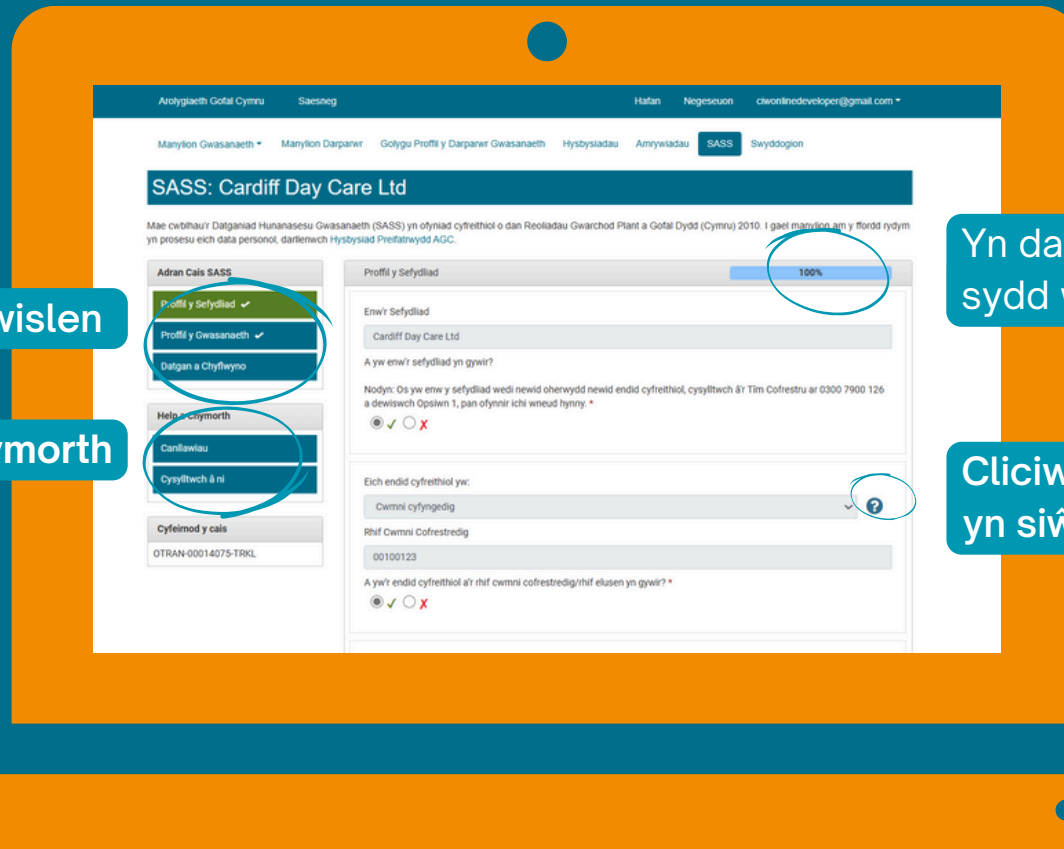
Arolygiaeth Gofal Cymru Saesneg Hafan Negeseuon ciwonlinedeveloper@gmail.com

Manylion Gwasanaeth Manylion Darparwr Golygu Proffil y Darparwr Gwasanaeth Hysbysiadau Amrywiadau SASS Swyddogion

SASS: Cardiff Day Care Ltd

Mae cwblhau'r Datganiad Hunanasesu Gwasanaeth (SASS) yn ofyniad cyfreithiol o dan Reoliadau Gwarchod Plant a Gofal Dydd (Cymru) 2010. I gael manylion am y ffordd rydym yn prosesu eich data personol, darllenwch Hysbysiad Preifatrwydd AGC.

Adran Cais SASS

Proffil y Sefydliad ✓

Proffil y Gwasanaeth ✓

Datgan a Chyflwyno

Help a Chymorth

Canllawiau

Cysylltwch â ni

Cyfeirnod y cais

OTRAN-00014075-TRKL

Proffil y Sefydliad 100%

Enw'r Sefydliad

Cardiff Day Care Ltd

A yw enw'r sefydliad yn gywir?

Nodyn: Os yw enw y sefydliad wedi newid oherwydd newid endid cyfreithiol, cysylltwch â'r Tîm Cofrestru ar 0300 7900 126 a dewiswch Opsiwn 1, pan ofynnir ichi wneud hynny. *

✓ ✗

Eich endid cyfreithiol yw:

Cwmni cyfyngedig

Rhif Cwmni Cofrestredig

00100123

A yw'r endid cyfreithiol a'r rhif cwmni cofrestredig/rhif elusen yn gywir? *

✓ ✗

wislen

ymorth

Yn da
sydd

Cliciw
yn siw